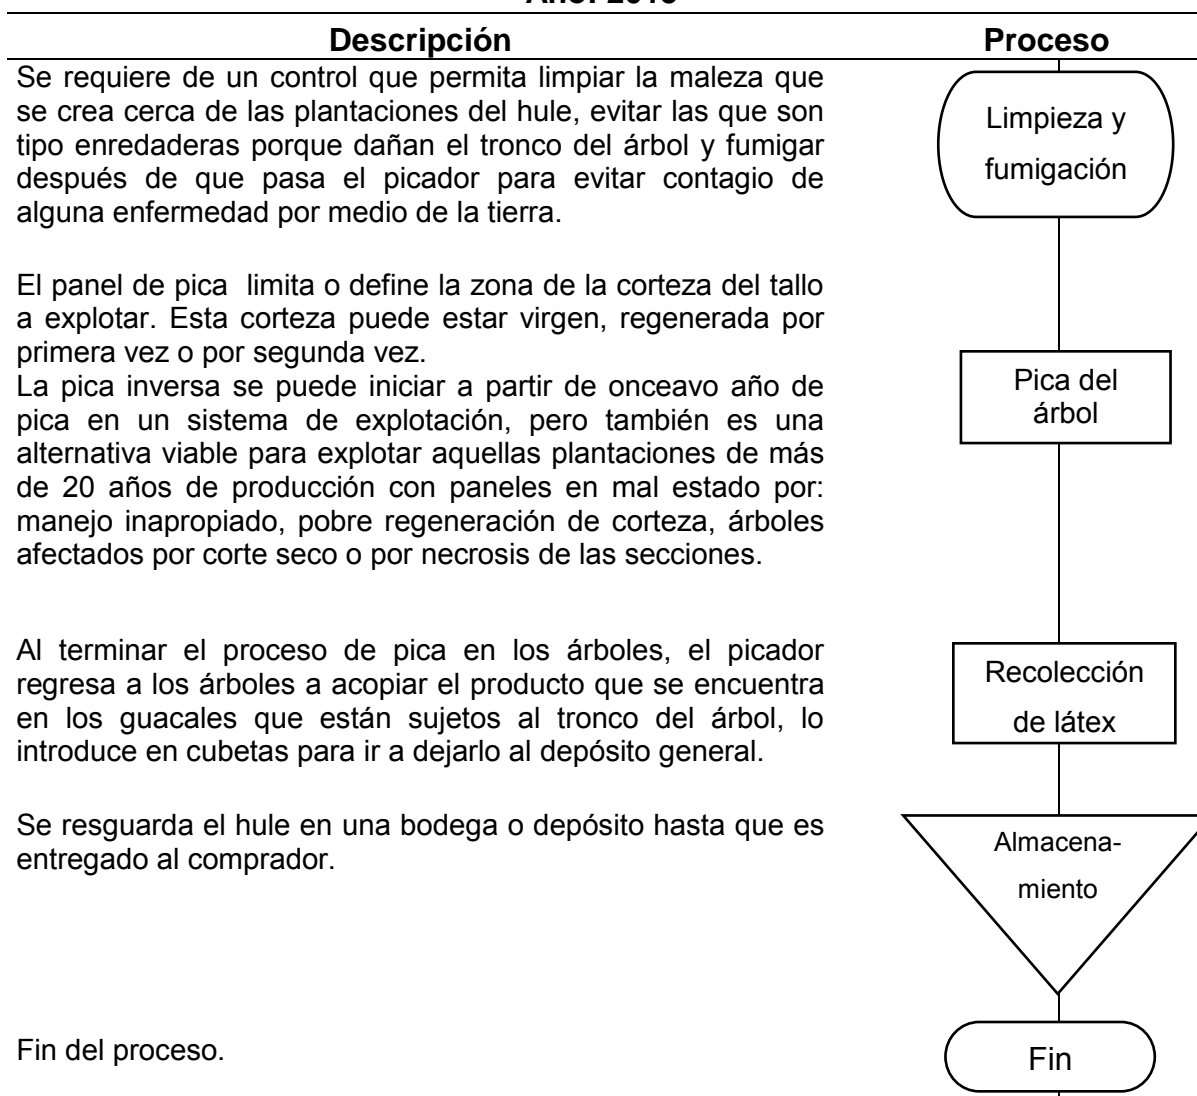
Año: 2013

| Descripción | Proceso |
|---|---|
| Se requiere de un control que permita limpiar la maleza que se crea cerca de las plantaciones del hule, evitar las que son tipo enredaderas porque dañan el tronco del árbol y fumigar después de que pasa el picador para evitar contagio de alguna enfermedad por medio de la tierra. | Limpieza y fumigación |
| El panel de pica limita o define la zona de la corteza del tallo a explotar. Esta corteza puede estar virgen, regenerada por primera vez o por segunda vez. La pica inversa se puede iniciar a partir de onceavo año de pica en un sistema de explotación, pero también es una alternativa viable para explotar aquellas plantaciones de más de 20 años de producción con paneles en mal estado por: manejo inapropiado, pobre regeneración de corteza, árboles afectados por corte seco o por necrosis de las secciones. | Pica del árbol |
| Al terminar el proceso de pica en los árboles, el picador regresa a los árboles a acopiar el producto que se encuentra en los guacales que están sujetos al tronco del árbol, lo introduce en cubetas para ir a dejarlo al depósito general. | Recolección de látex |
| Se resguarda el hule en una bodega o depósito hasta que es entregado al comprador. | Almacenamiento |
| Fin del proceso. | Fin |